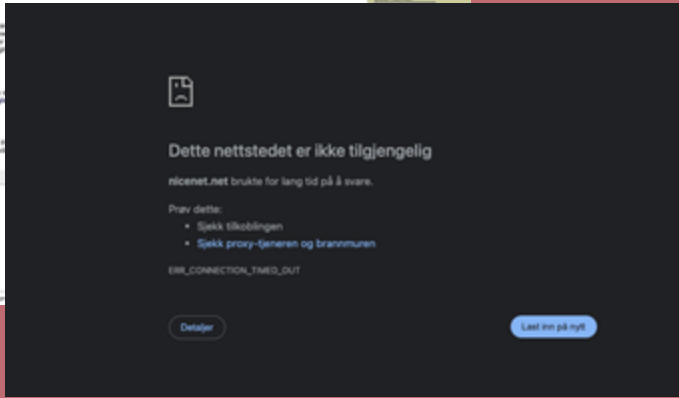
Dette nettstedet er ikke tilgjengelig

nicenet.net brukte for lang tid på å svare.

Prøv dette:

- Sjekk tilkoblingen
- Sjekk proxy-tjeneren og brannmuren

ERR_CONNECTION_TIMED_OUT

Detaljer

Last inn på nytt